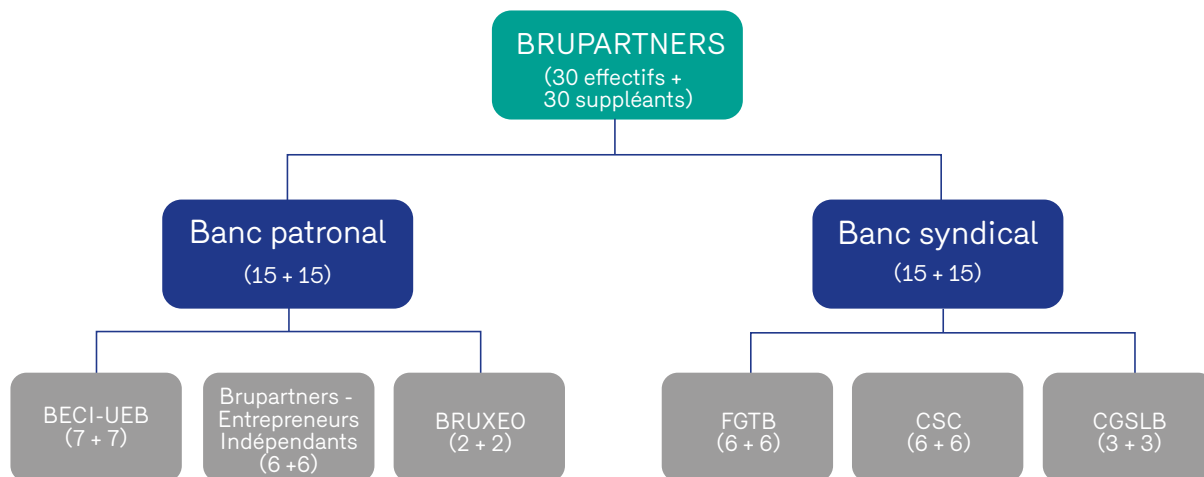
BRUPARTNERS
(30 effectifs + 30 suppléants)

Banc patronal
(15 + 15)

Banc syndical
(15 + 15)

BECI-UEB
(7 + 7)

Brupartners - Entrepreneurs Indépendants
(6 +6)

BRUXEO
(2 + 2)

FGTB
(6 + 6)

CSC
(6 + 6)

CGSLB
(3 + 3)